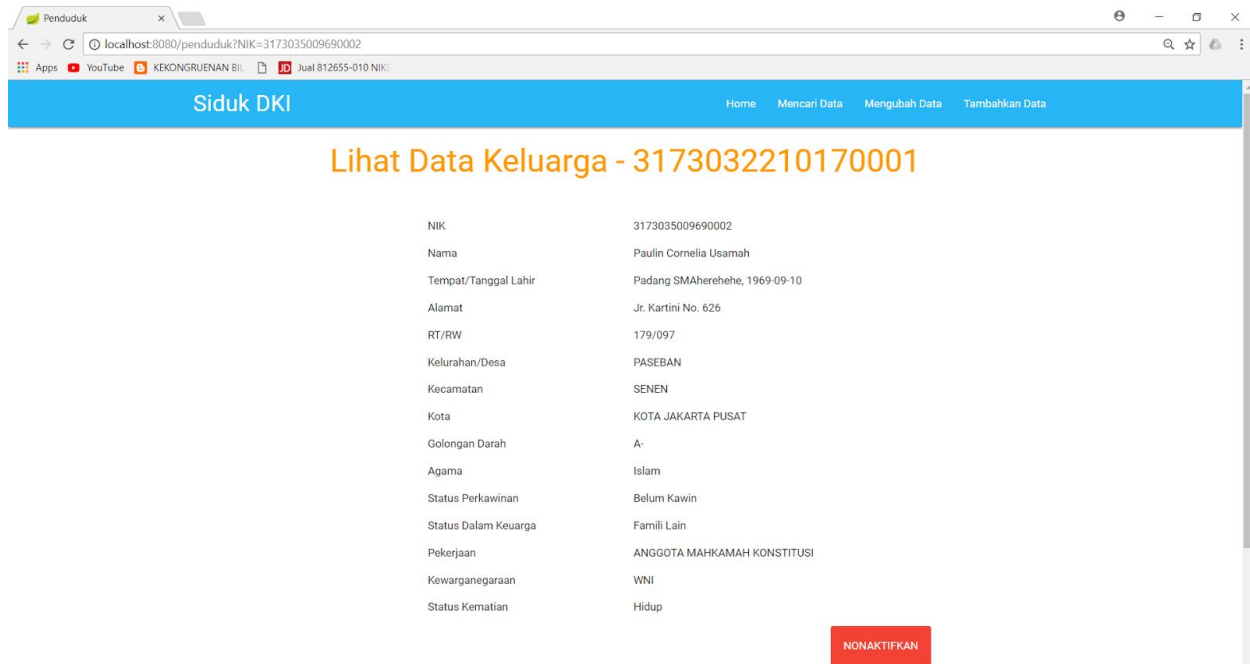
Penduduk ×

localhost:8080/penduduk?NIK=3173035009690002

Apps YouTube KEKONGRUENAN BIL Jual 812655-010 NIK

Siduk DKI

Home Mencari Data Mengubah Data Tambahkan Data

Lihat Data Keluarga - 3173032210170001

| | |
|---|---|
| NIK | 3173035009690002 |
| Nama | Paulin Cornelia Usamah |
| Tempat/Tanggal Lahir | Padang SMAherehehe, 1969-09-10 |
| Alamat | Jr. Kartini No. 626 |
| RT/RW | 179/097 |
| Kelurahan/Desa | PASEBAN |
| Kecamatan | SENEN |
| Kota | KOTA JAKARTA PUSAT |
| Golongan Darah | A- |
| Agama | Islam |
| Status Perkawinan | Belum Kawin |
| Status Dalam Keuarga | Famili Lain |
| Pekerjaan | ANGGOTA MAHKAMAH KONSTITUSI |
| Kewarganegaraan | WNI |
| Status Kematian | Hidup |

NONAKTIFKAN